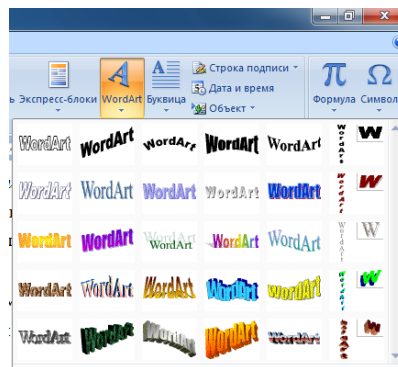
ь Экспресс-блоки WordArt Буквица Строка подписи Дата и время Объект Формула Символ

WordArt WordArt WordArt WordArt WordArt WordArt W
WordArt WordArt WordArt WordArt WordArt WordArt W
WordArt WordArt WordArt WordArt WordArt WordArt W
WordArt WordArt WordArt WordArt WordArt WordArt W
WordArt WordArt WordArt WordArt WordArt WordArt W